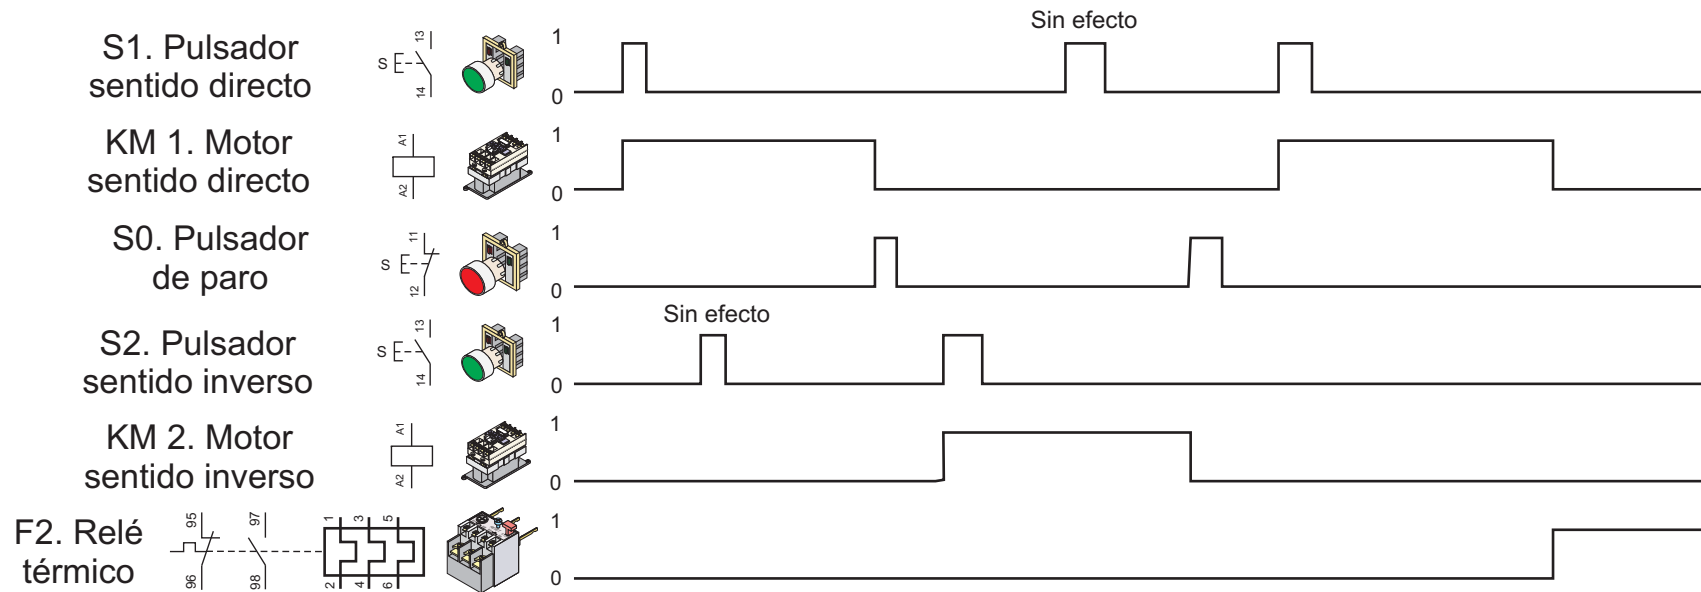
S1. Pulsador sentido directo

S 13 14

1
0

Sin efecto

KM 1. Motor sentido directo

A1 A2

1
0

S0. Pulsador de paro

S 11 12

1
0

S2. Pulsador sentido inverso

S 13 14

1
0

Sin efecto

KM 2. Motor sentido inverso

A1 A2

1
0

F2. Relé térmico

95 96 97 98 1 2 3 4 5 6

1
0